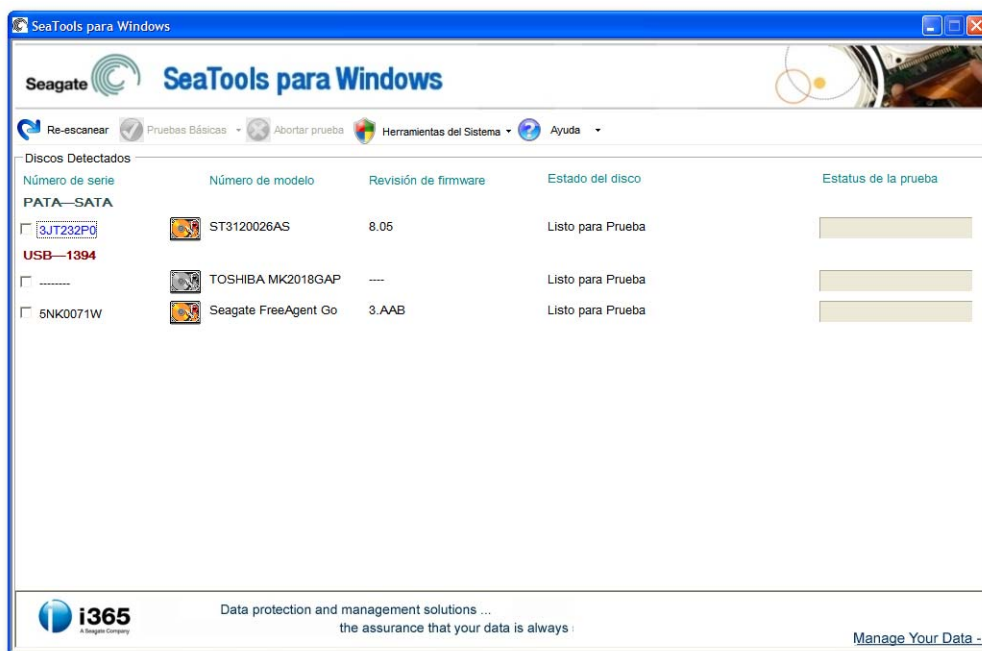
SeaTools para Windows

Seagate SeaTools para Windows

Re-escanear Pruebas Básicas Abortar prueba Herramientas del Sistema Ayuda

Discos Detectados

| Número de serie | Número de modelo | Revisión de firmware | Estado del disco | Estatus de la prueba |
|---|---|---|---|---|
| PATA—SATA | | | | |
| 3JT232P0 | ST3120026AS | 8.05 | Listo para Prueba | |
| USB—1394 | | | | |
| -------- | TOSHIBA MK2018GAP | ---- | Listo para Prueba | |
| 5NK0071W | Seagate FreeAgent Go | 3.AAB | Listo para Prueba | |

i365 A Seagate Company

Data protection and management solutions ...
the assurance that your data is always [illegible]

Manage Your Data -